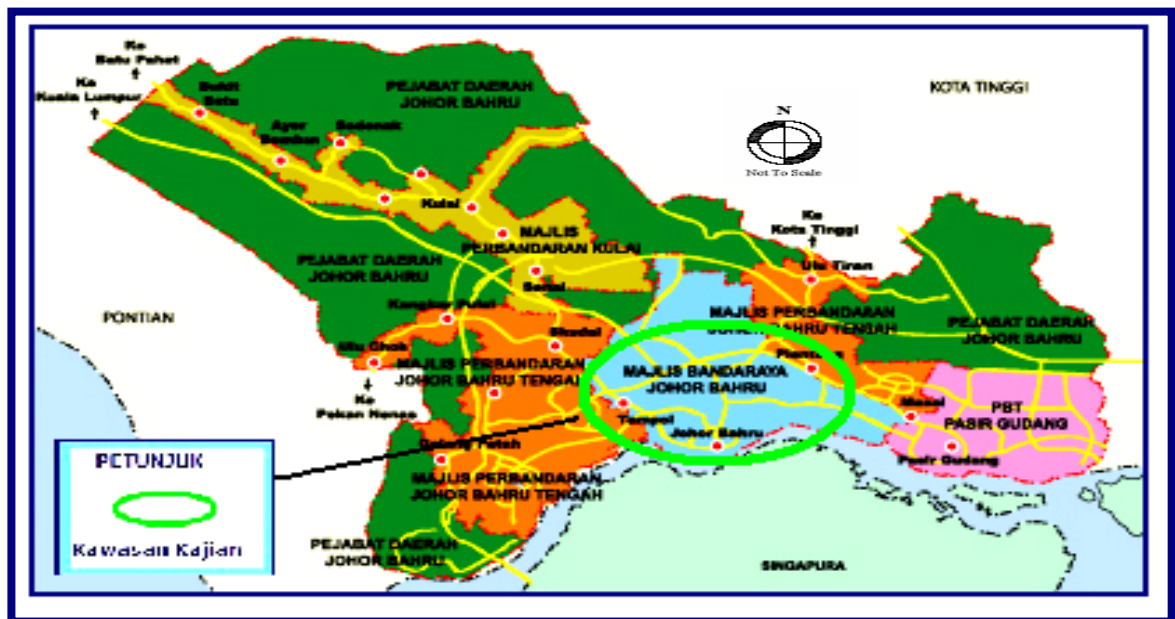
Ke Batu Pahat
Ke Kuala Lumpur
Bukit Batu
Ayer Bemban
Sedenak
Kulai
PEJABAT DAERAH JOHOR BAHRU
KOTA TINGGI
N
Not To Scale
MAJLIS PERBANDARAN KULAI
PEJABAT DAERAH JOHOR BAHRU
Ke Kota Tinggi
Ulu Tiram
Senai
PONTIAN
Kangkar Pulai
Skudai
MAJLIS PERBANDARAN JOHOR BAHRU TENGAH
PEJABAT DAERAH JOHOR BAHRU
Ulu Choh
MAJLIS PERBANDARAN JOHOR BAHRU TENGAH
Plentong
MAJLIS BANDARAYA JOHOR BAHRU
Ke Pekan Nenas
Tampoi
Johor Bahru
Masai
PBT PASIR GUDANG
Pasir Gudang
Gelang Patah
MAJLIS PERBANDARAN JOHOR BAHRU TENGAH
PETUNJUK
Kawasan Kajian
PEJABAT DAERAH JOHOR BAHRU
SINGAPURA